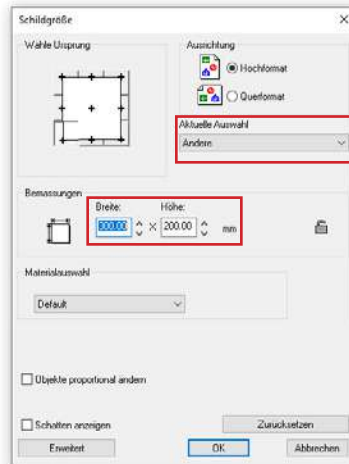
Schildgröße

Wähle Ursprung

Ausrichtung

Hochformat

Querformat

Aktuelle Auswahl

Andere

Bemassungen

Breite:

Höhe:

300.00

×

200.00

mm

Materialauswahl

Default

Objekte proportional ändern

Schatten anzeigen

Zurücksetzen

Erweitert

OK

Abbrechen